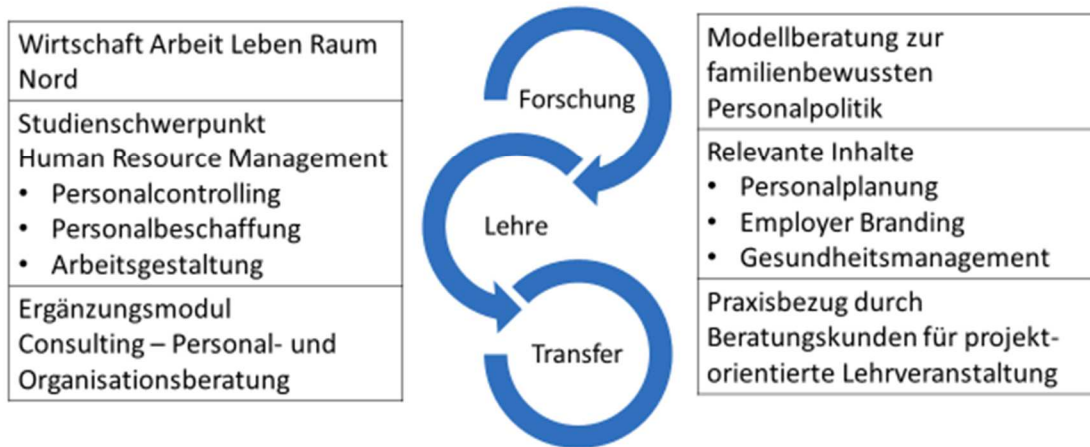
Wirtschaft Arbeit Leben Raum Nord

Studienschwerpunkt
Human Resource Management
- Personalcontrolling
- Personalbeschaffung
- Arbeitsgestaltung

Ergänzungsmodul
Consulting – Personal- und Organisationsberatung

Forschung

Lehre

Transfer

Modellberatung zur familienbewussten Personalpolitik

Relevante Inhalte
- Personalplanung
- Employer Branding
- Gesundheitsmanagement

Praxisbezug durch Beratungskunden für projektorientierte Lehrveranstaltung